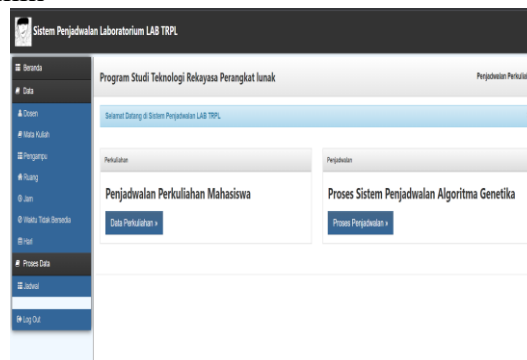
Sistem Penjadwalan Laboratorium LAB TRPL

Beranda
Data
Dosen
Mata Kuliah
Pengampu
Ruang
Jam
Waktu Tidak Bersedia
Hari
Proses Data
Jadwal
Log Out

Program Studi Teknologi Rekayasa Perangkat lunak

Penjadwalan Perkulia

Selamat Datang di Sistem Penjadwalan LAB TRPL

Perkuliahan

Penjadwalan Perkuliahan Mahasiswa

Data Perkuliahan »

Penjadwalan

Proses Sistem Penjadwalan Algoritma Genetika

Proses Penjadwalan »